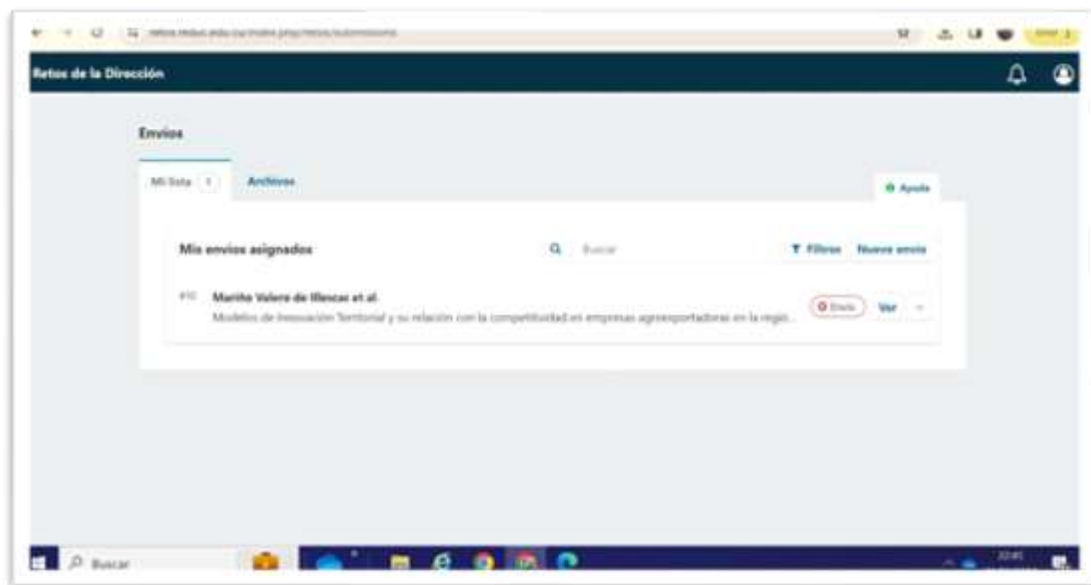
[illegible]

Retos de la Dirección

Envíos

Mi lista 1 Archivos

Ayuda

Mis envíos asignados

Buscar

Filtros Nuevo envío

#10 Maritza Valero de Illescas et al.

Modelos de Innovación Territorial y su relación con la competitividad en empresas agroexportadoras en la regió...

Envío Ver

Buscar